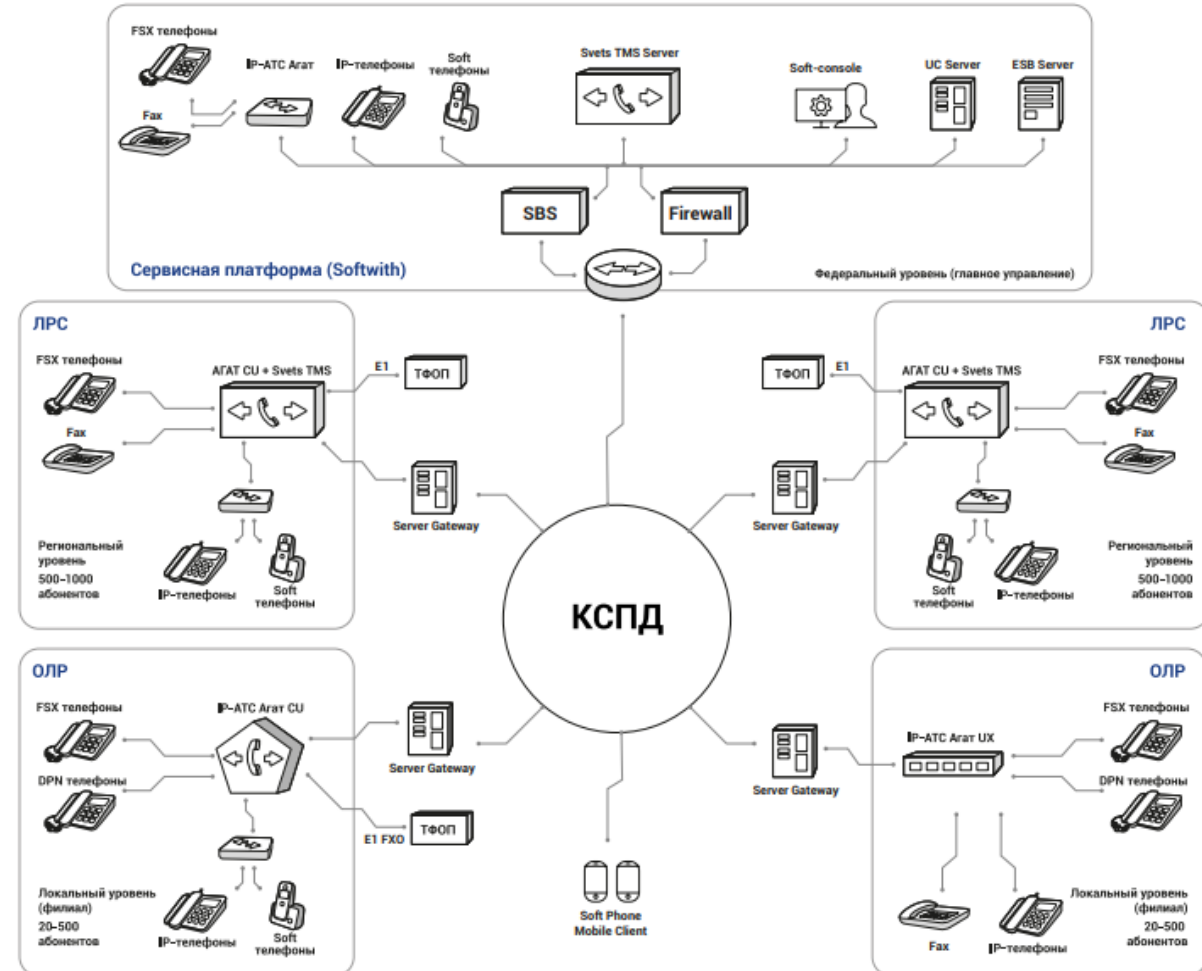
FSX телефоны

Fax

IP-АТС Агат

IP-телефоны

Soft телефоны

Svets TMS Server

Soft-console

UC Server

ESB Server

SBS

Firewall

Сервисная платформа (Softwith)

Федеральный уровень (главное управление)

ЛРС

FSX телефоны

АГАТ CU + Svets TMS

E1

ТФОП

Fax

Server Gateway

Региональный уровень 500–1000 абонентов

IP-телефоны

Soft телефоны

ЛРС

ТФОП

E1

АГАТ CU + Svets TMS

FSX телефоны

Fax

Server Gateway

Soft телефоны

IP-телефоны

Региональный уровень 500–1000 абонентов

КСПД

ОЛР

FSX телефоны

IP-АТС Агат CU

Server Gateway

DPN телефоны

E1 FXO

ТФОП

Локальный уровень (филиал) 20–500 абонентов

IP-телефоны

Soft телефоны

Soft Phone Mobile Client

ОЛР

Server Gateway

IP-АТС Агат UX

FSX телефоны

DPN телефоны

Fax

IP-телефоны

Локальный уровень (филиал) 20–500 абонентов